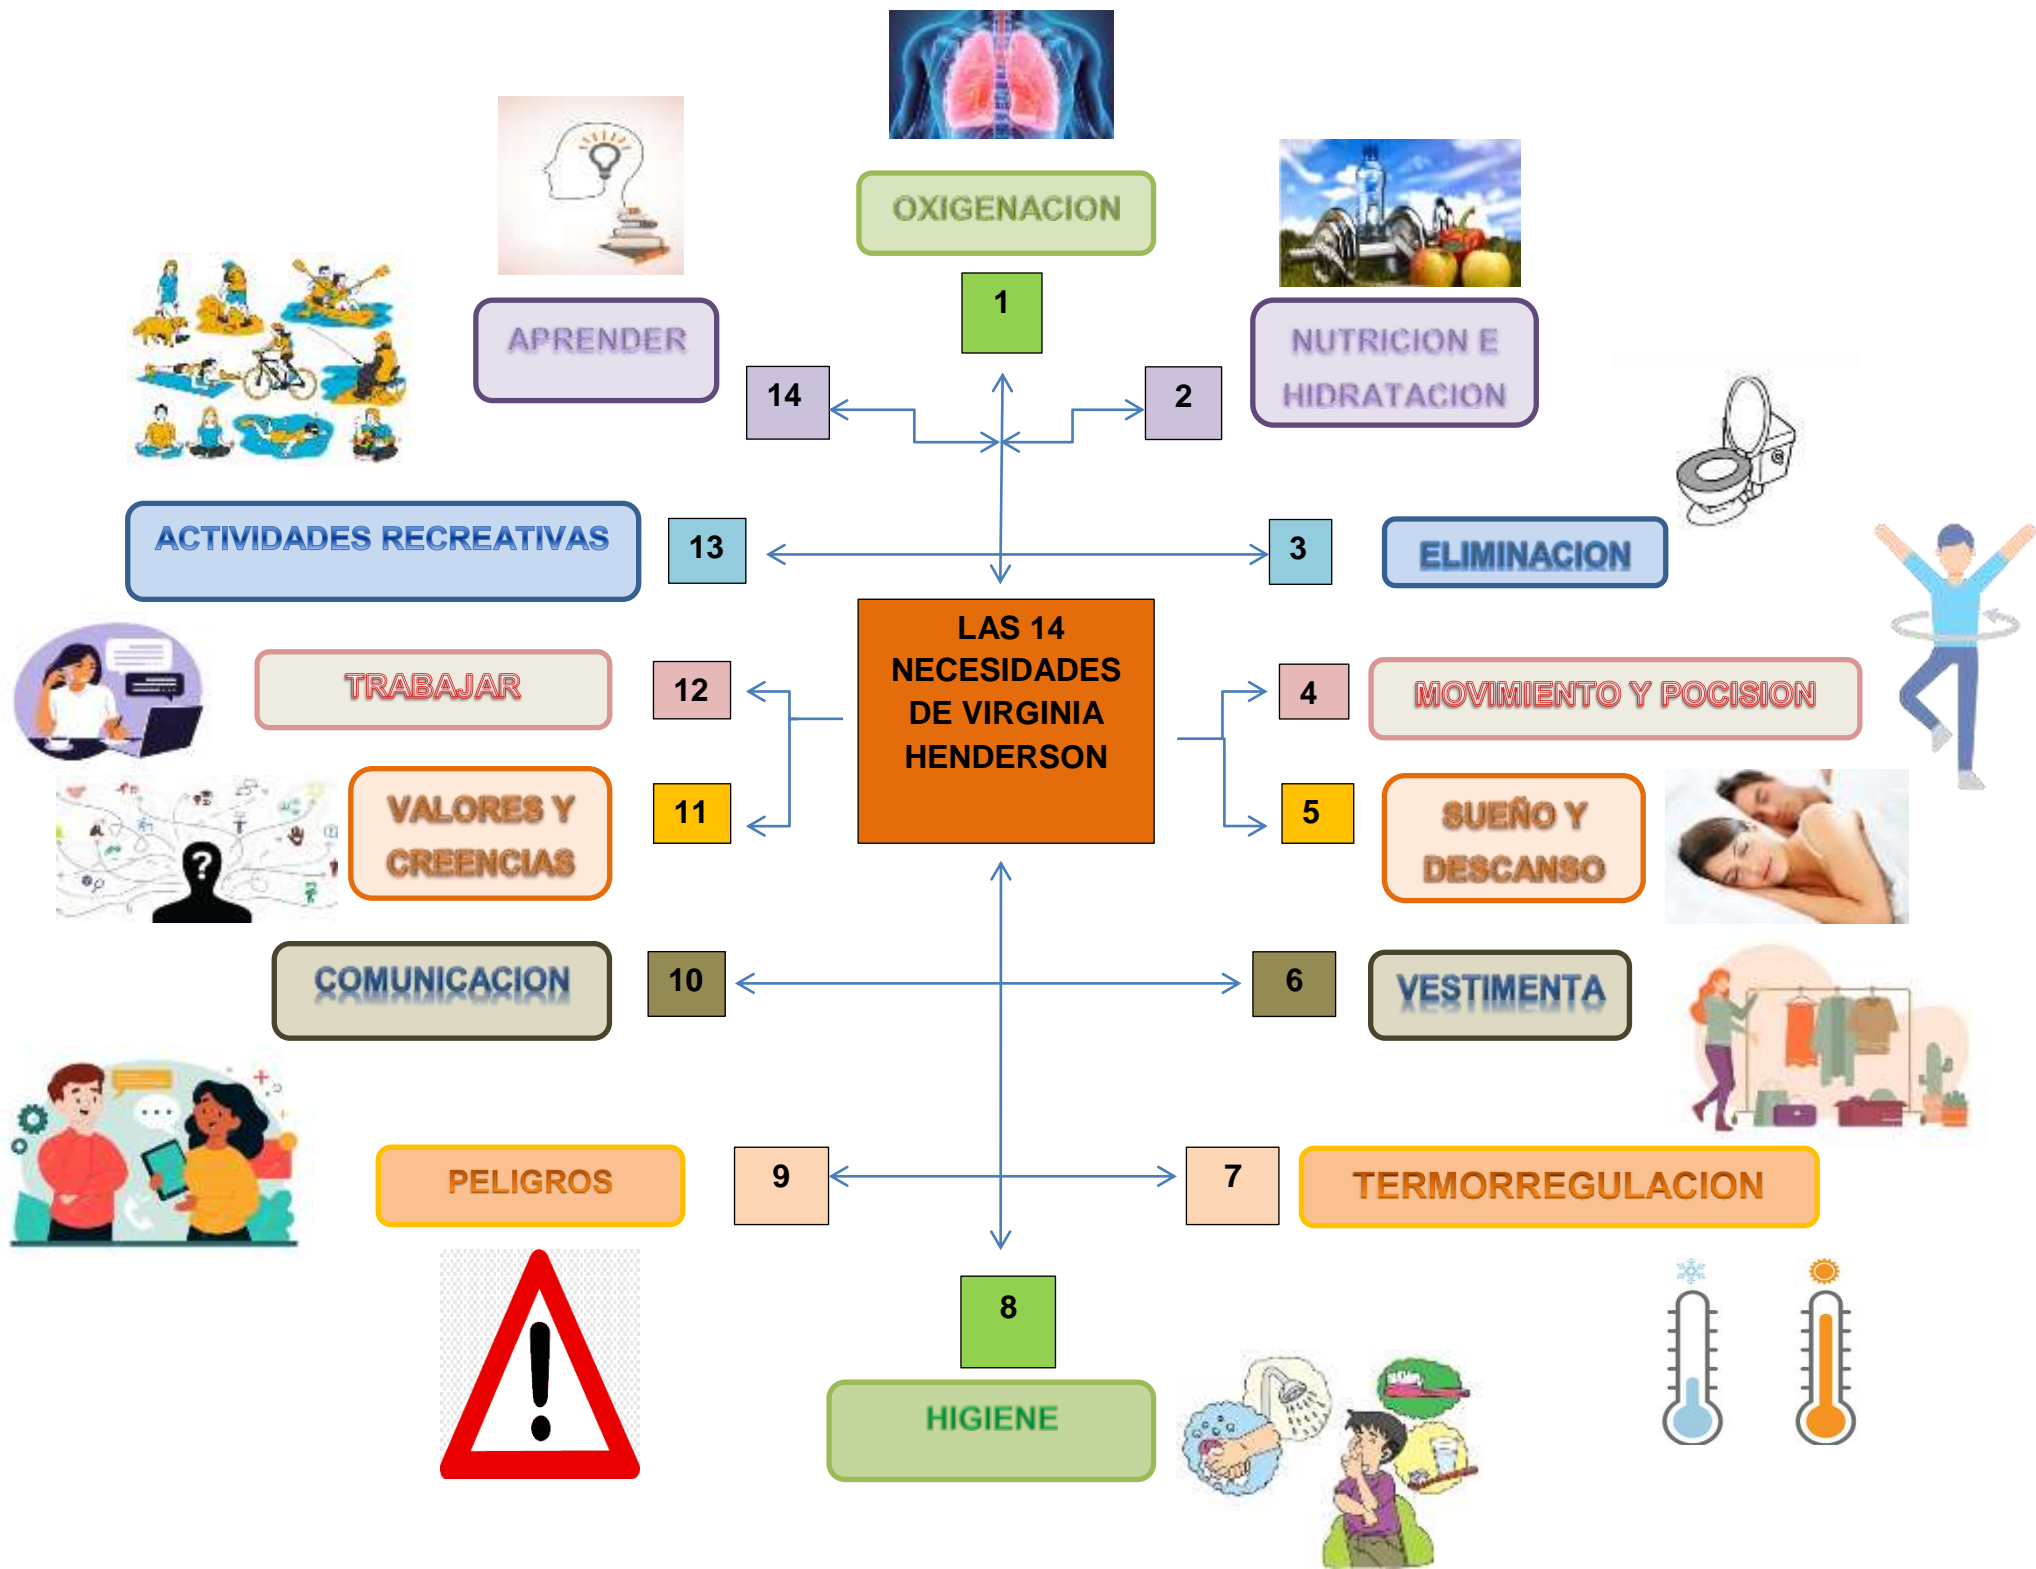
LAS 14 NECESIDADES DE VIRGINIA HENDERSON

OXIGENACION
1

NUTRICION E HIDRATACION
2

ELIMINACION
3

MOVIMIENTO Y POCISION
4

SUEÑO Y DESCANSO
5

VESTIMENTA
6

TERMORREGULACION
7

HIGIENE
8

PELIGROS
9

COMUNICACION
10

VALORES Y CREENCIAS
11

TRABAJAR
12

ACTIVIDADES RECREATIVAS
13

APRENDER
14